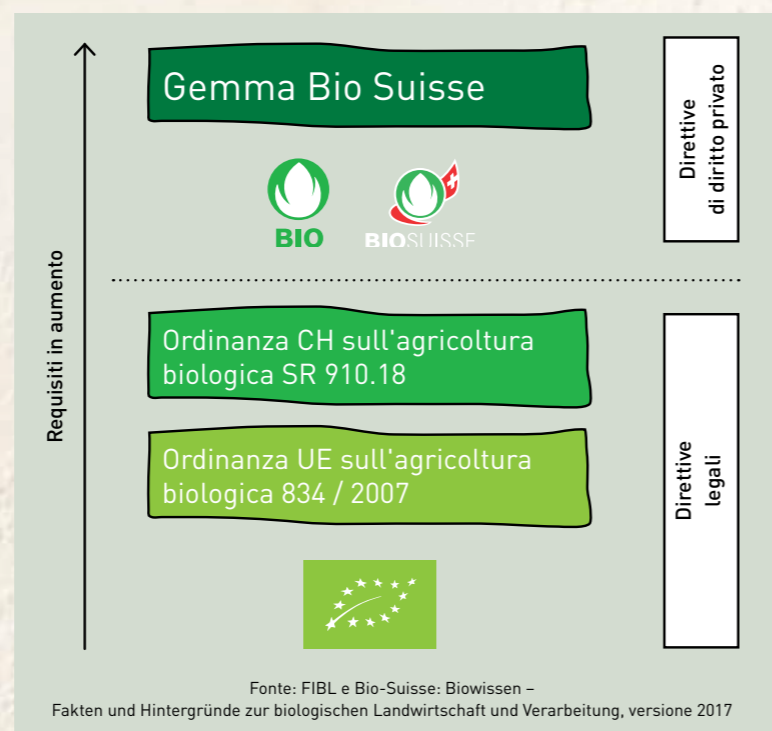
Requisiti in aumento

Gemma Bio Suisse

BIO

BIOSUISSE

Direttive di diritto privato

Ordinanza CH sull'agricoltura biologica SR 910.18

Ordinanza UE sull'agricoltura biologica 834 / 2007

Direttive legali

Fonte: FIBL e Bio-Suisse: Biowissen – Fakten und Hintergründe zur biologischen Landwirtschaft und Verarbeitung, versione 2017